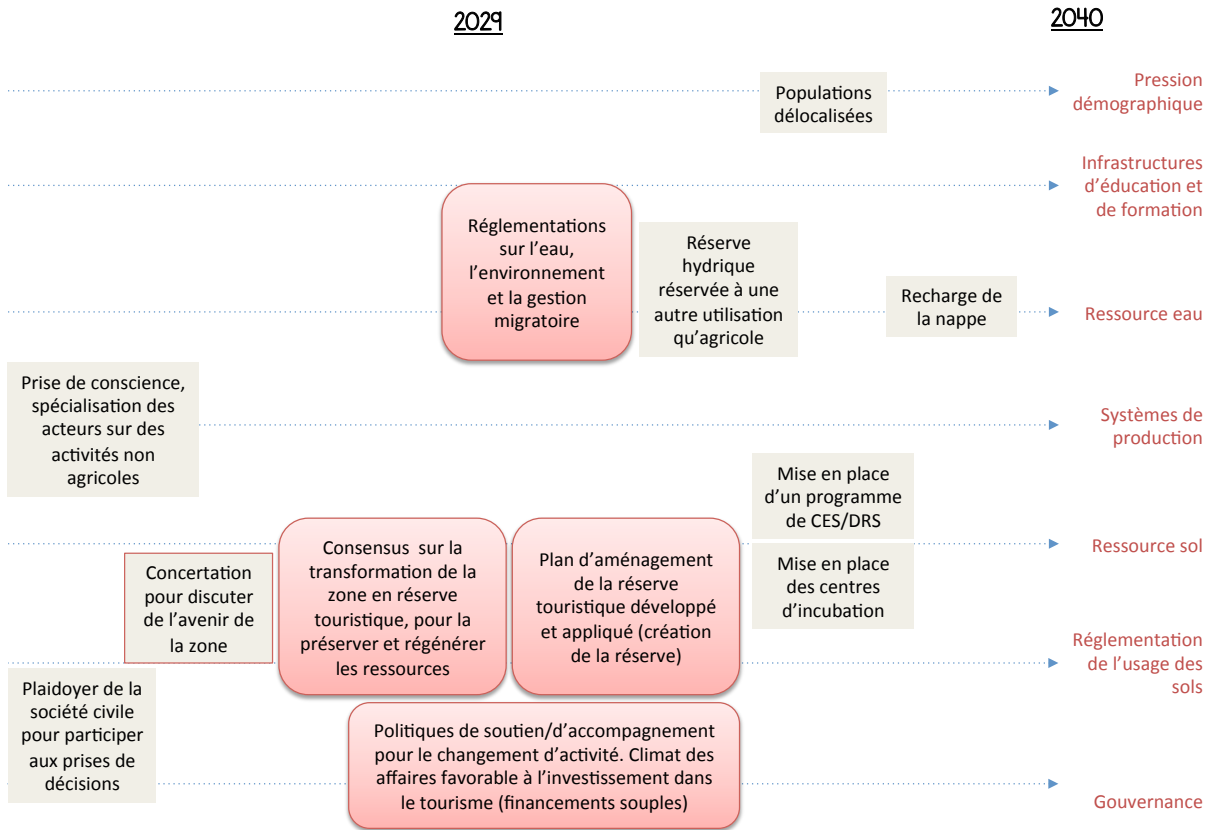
2029

2040

Populations délocalisées

Pression démographique

Infrastructures d'éducation et de formation

Réglementations sur l'eau, l'environnement et la gestion migratoire

Réserve hydrique réservée à une autre utilisation qu'agricole

Recharge de la nappe

Ressource eau

Prise de conscience, spécialisation des acteurs sur des activités non agricoles

Systèmes de production

Mise en place d'un programme de CES/DRS

Ressource sol

Concertation pour discuter de l'avenir de la zone

Consensus sur la transformation de la zone en réserve touristique, pour la préserver et régénérer les ressources

Plan d'aménagement de la réserve touristique développé et appliqué (création de la réserve)

Mise en place des centres d'incubation

Réglementation de l'usage des sols

Plaidoyer de la société civile pour participer aux prises de décisions

Politiques de soutien/d'accompagnement pour le changement d'activité. Climat des affaires favorable à l'investissement dans le tourisme (financements souples)

Gouvernance